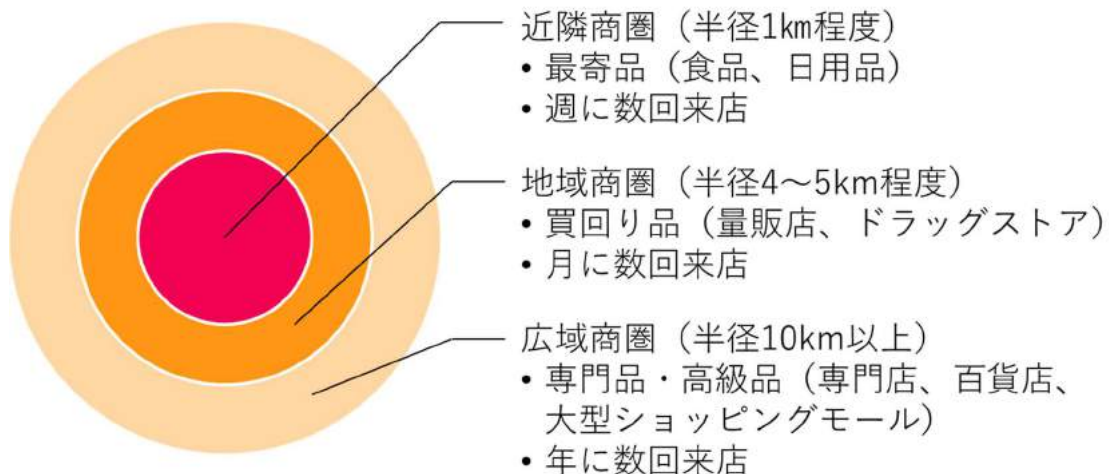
近隣商圏（半径1km程度）
• 最寄品（食品、日用品）
• 週に数回来店

地域商圏（半径4～5km程度）
• 買回り品（量販店、ドラッグストア）
• 月に数回来店

広域商圏（半径10km以上）
• 専門品・高級品（専門店、百貨店、大型ショッピングモール）
• 年に数回来店